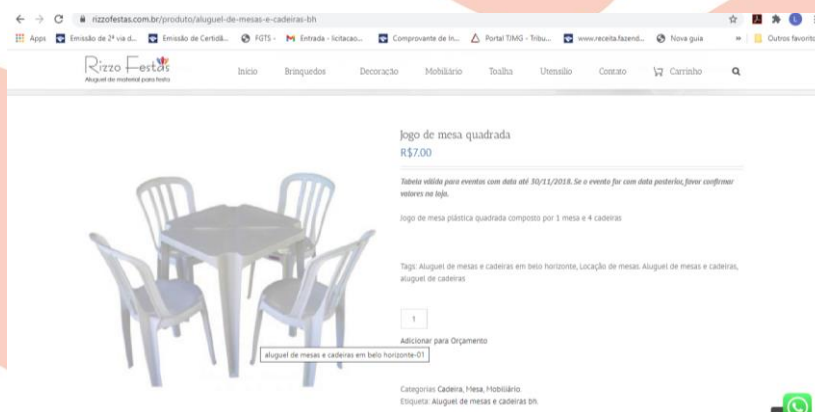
rizzofestas.com.br/produto/aluguel-de-mesas-e-cadeiras-bh

Apps Emissão de 2ª via d... Emissão de Certidã... FGTS - Entrada - licitacao... Comprovante de In... Portal TJMG - Tribu... www.receita.fazend... Nova guia » Outros favoritos

Rizzo Festas
Aluguel de material para festa

Início Brinquedos Decoração Mobiliário Toalha Utensílio Contato Carrinho

Jogo de mesa quadrada

R$7.00

Tabela válida para eventos com data até 30/11/2018. Se o evento for com data posterior, favor confirmar valores na loja.

Jogo de mesa plástica quadrada composto por 1 mesa e 4 cadeiras

Tags: Aluguel de mesas e cadeiras em belo horizonte, Locação de mesas, Aluguel de mesas e cadeiras, aluguel de cadeiras

1

Adicionar para Orçamento

aluguel de mesas e cadeiras em belo horizonte-01

Categorias Cadeira, Mesa, Mobiliário.
Etiqueta: Aluguel de mesas e cadeiras bh.